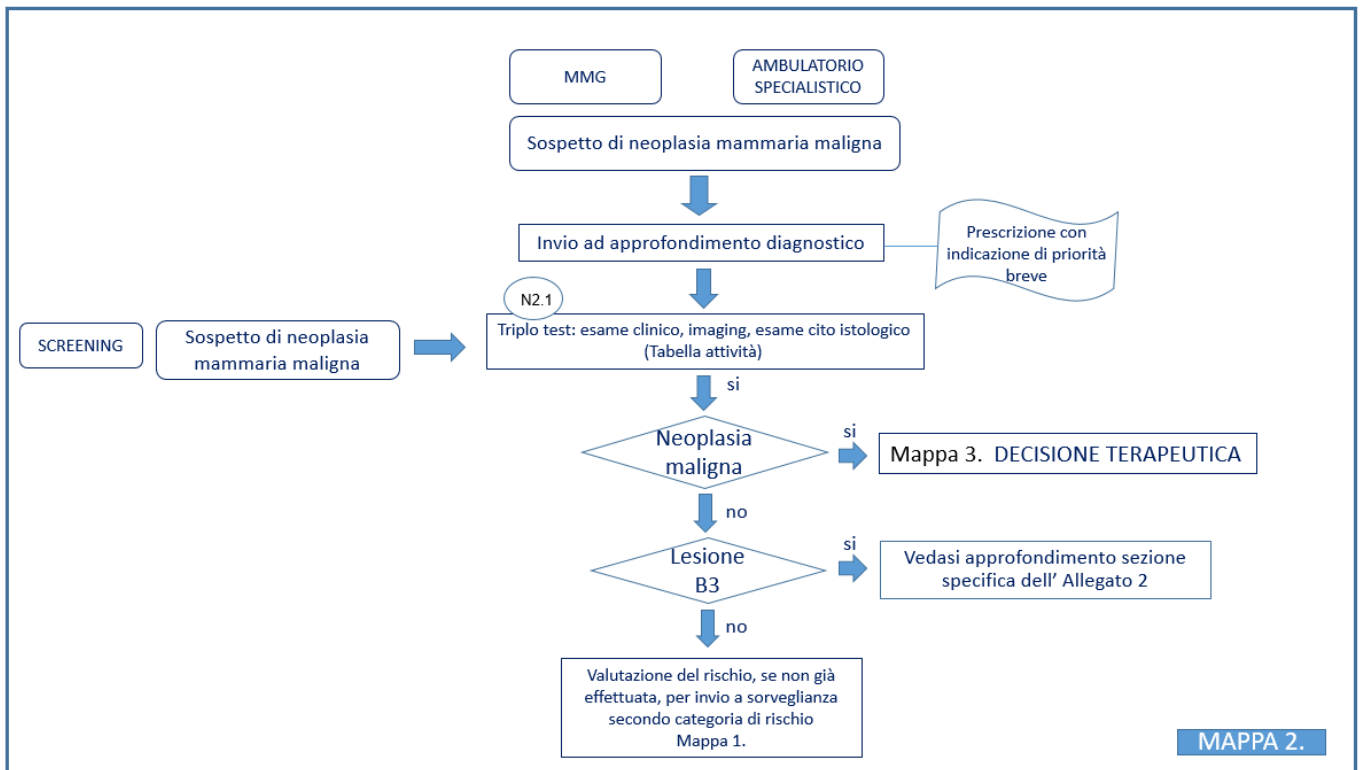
MMG

AMBULATORIO SPECIALISTICO

Sospetto di neoplasia mammaria maligna

Invio ad approfondimento diagnostico

Prescrizione con indicazione di priorità breve

N2.1

SCREENING

Sospetto di neoplasia mammaria maligna

Triplo test: esame clinico, imaging, esame cito istologico (Tabella attività)

si

Neoplasia maligna

si

Mappa 3. DECISIONE TERAPEUTICA

no

Lesione B3

si

Vedasi approfondimento sezione specifica dell' Allegato 2

no

Valutazione del rischio, se non già effettuata, per invio a sorveglianza secondo categoria di rischio Mappa 1.

MAPPA 2.